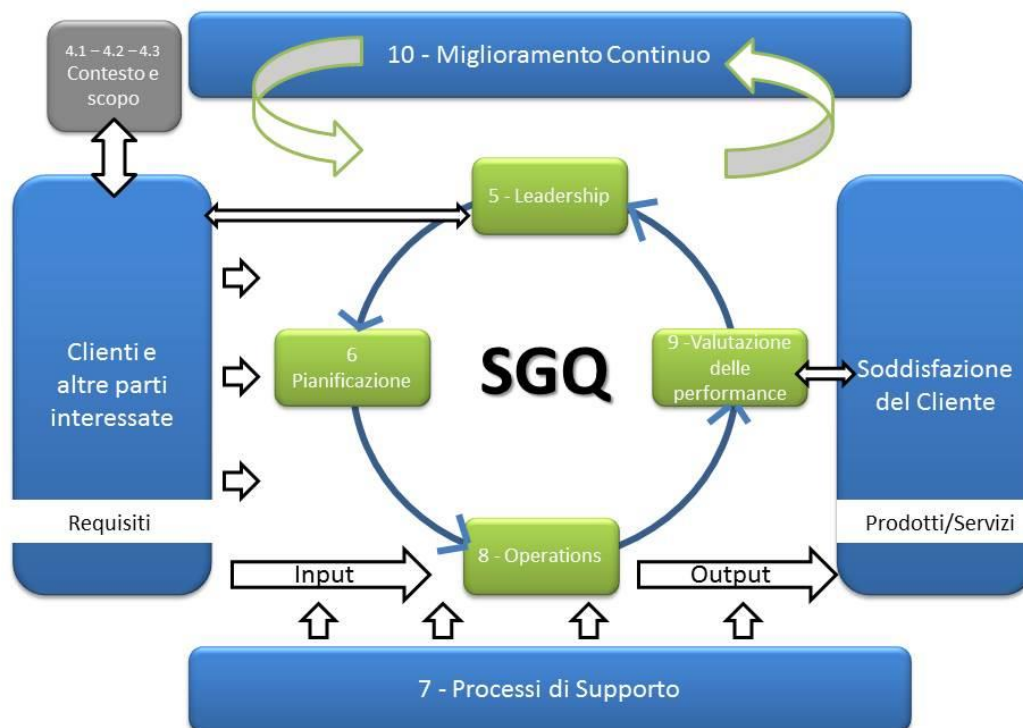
10 - Miglioramento Continuo

4.1 – 4.2 – 4.3 Contesto e scopo

5 - Leadership

Clienti e altre parti interessate

Requisiti

6 Pianificazione

SGQ

9 -Valutazione delle performance

Soddisfazione del Cliente

Prodotti/Servizi

Input

8 - Operations

Output

7 - Processi di Supporto